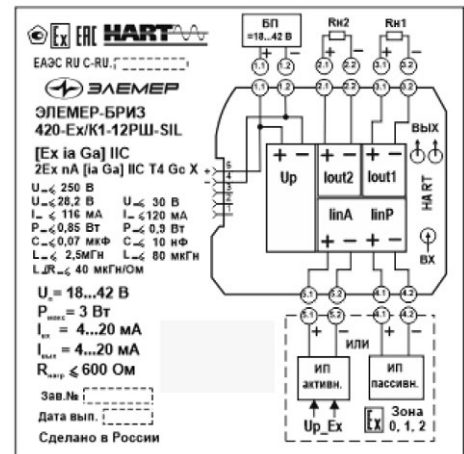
Ex EAC HART

ЕАЭС RU C-RU.

ЭЛЕМЕР

ЭЛЕМЕР-БРИЗ 420-Ex/K1-12РШ-SIL

[Ex ia Ga] IIC
2Ex nA [ia Ga] IIC T4 Gc X

$U_m \leqslant 250$ В
$U_o \leqslant 28,2$ В
$I_o \leqslant 116$ мА
$P_o \leqslant 0,85$ Вт
$C_o \leqslant 0,07$ мкФ
$L_o \leqslant 2,5$мГн
$L_o/R_o \leqslant 40$ мкГн/Ом

$U_i \leqslant 30$ В
$I_i \leqslant 120$ мА
$P_i \leqslant 0,9$ Вт
$C_i \leqslant 10$ нФ
$L_i \leqslant 80$ мкГн

$U_п = 18...42$ В
$P_{макс} = 3$ Вт
$I_{вх} = 4...20$ мА
$I_{вых} = 4...20$ мА
$R_{нагр} \leqslant 600$ Ом

Зав.№
Дата вып.
Сделано в России

БП =18...42 В
Rн2
Rн1
1.1 1.2 2.1 2.2 3.1 3.2
+ − + − + −
Up
Iout2
Iout1
ВЫХ
HART
linA
linP
+ − + −
ВХ
5
4
3
2
1
5.1 5.2 4.1 4.2
5.1 5.2 4.1 4.2
+ − или + −
ИП активн.
ИП пассивн.
Up_Ex
Ex Зона 0, 1, 2